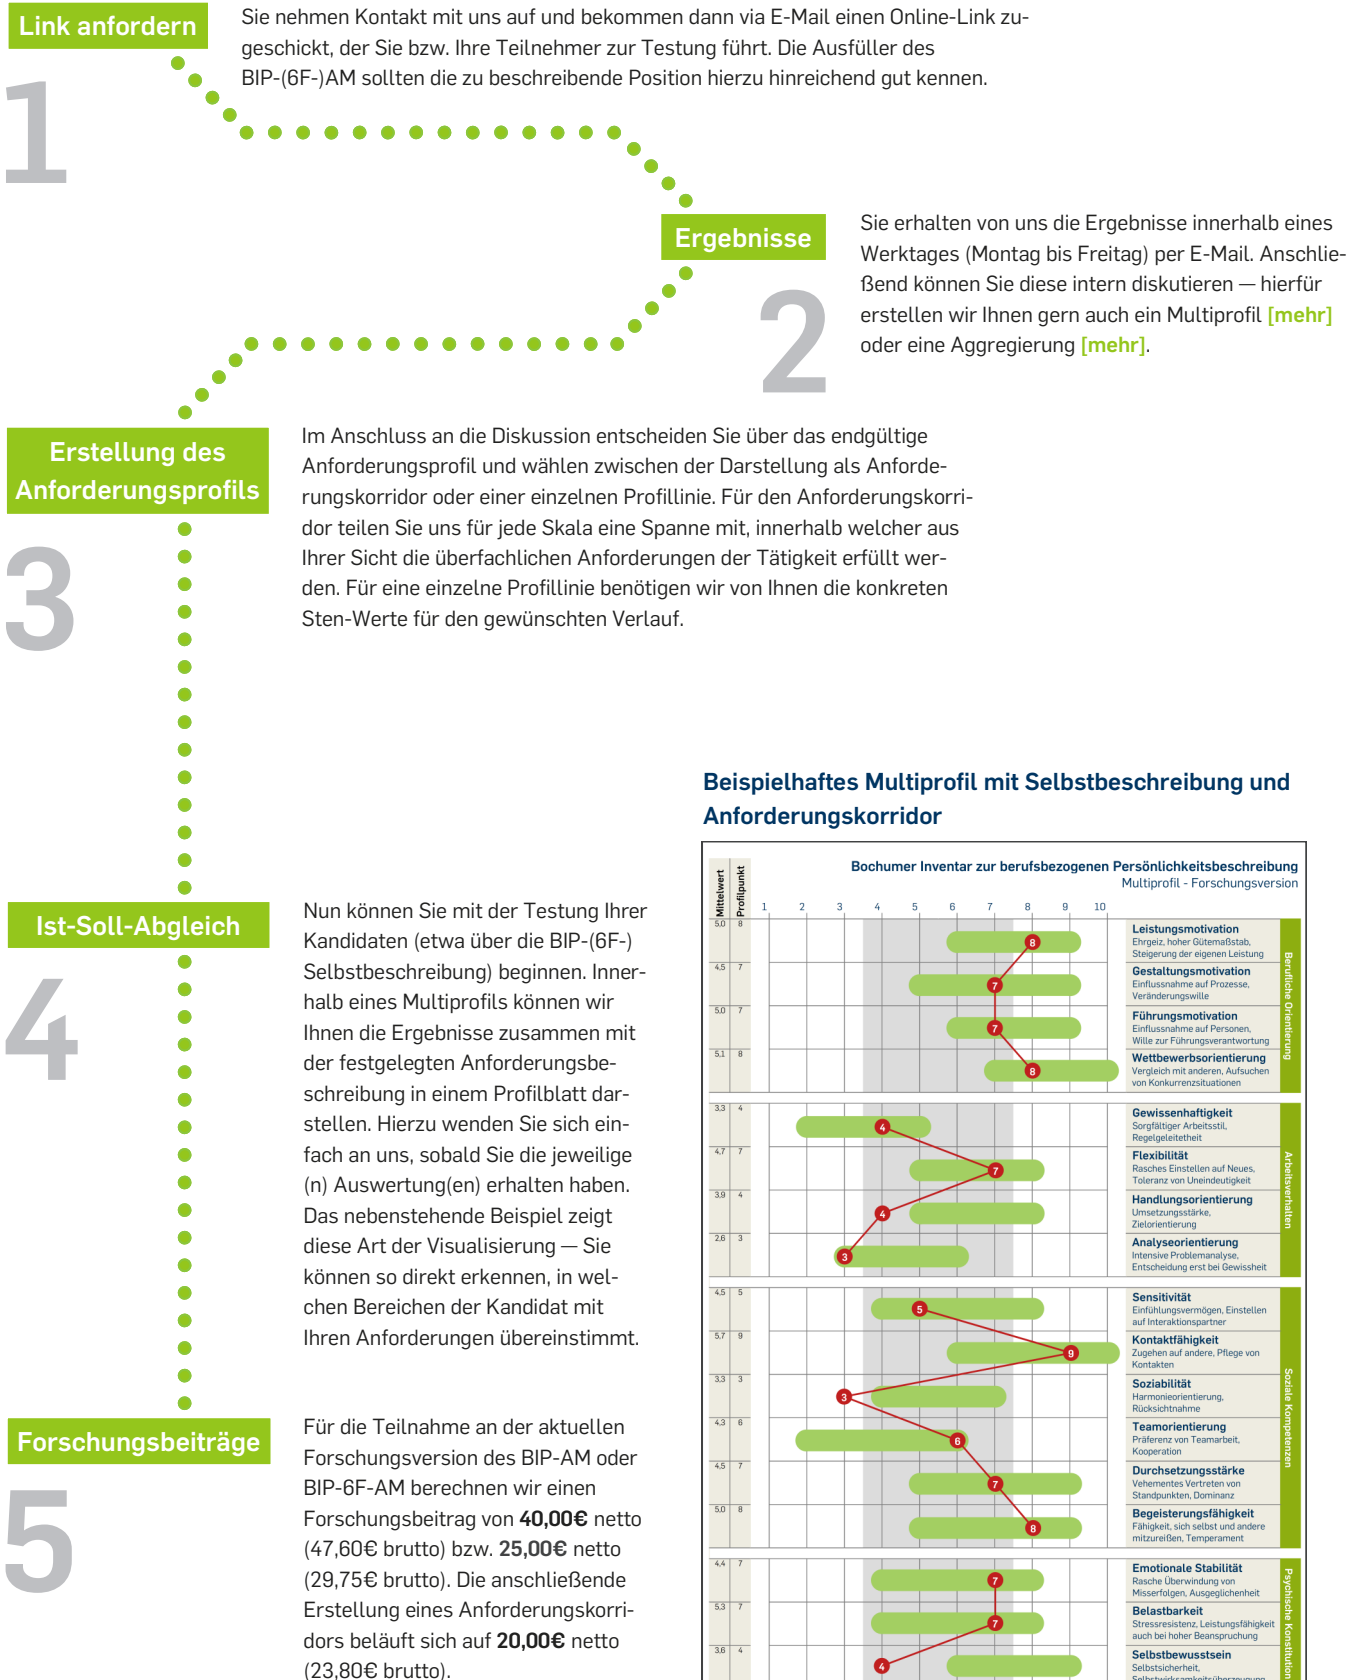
Link anfordern

1

Sie nehmen Kontakt mit uns auf und bekommen dann via E-Mail einen Online-Link zugeschickt, der Sie bzw. Ihre Teilnehmer zur Testung führt. Die Ausfüller des BIP-(6F-)AM sollten die zu beschreibende Position hierzu hinreichend gut kennen.

Ergebnisse

2

Sie erhalten von uns die Ergebnisse innerhalb eines Werktages (Montag bis Freitag) per E-Mail. Anschließend können Sie diese intern diskutieren — hierfür erstellen wir Ihnen gern auch ein Multiprofil [mehr] oder eine Aggregierung [mehr].

Erstellung des Anforderungsprofils

3

Im Anschluss an die Diskussion entscheiden Sie über das endgültige Anforderungsprofil und wählen zwischen der Darstellung als Anforderungskorridor oder einer einzelnen Profillinie. Für den Anforderungskorridor teilen Sie uns für jede Skala eine Spanne mit, innerhalb welcher aus Ihrer Sicht die überfachlichen Anforderungen der Tätigkeit erfüllt werden. Für eine einzelne Profillinie benötigen wir von Ihnen die konkreten Sten-Werte für den gewünschten Verlauf.

Beispielhaftes Multiprofil mit Selbstbeschreibung und Anforderungskorridor

Bochumer Inventar zur berufsbezogenen Persönlichkeitsbeschreibung
Multiprofil - Forschungsversion

Mittelwert Profilpunkt 1 2 3 4 5 6 7 8 9 10

5.0 8 Leistungsmotivation Ehrgeiz, hoher Gütemaßstab, Steigerung der eigenen Leistung
4.5 7 Gestaltungsmotivation Einflussnahme auf Prozesse, Veränderungswille
5.0 7 Führungsmotivation Einflussnahme auf Personen, Wille zur Führungsverantwortung
5.1 8 Wettbewerbsorientierung Vergleich mit anderen, Aufsuchen von Konkurrenzsituationen
Berufliche Orientierung

3.3 4 Gewissenhaftigkeit Sorgfältiger Arbeitsstil, Regelgeleitetheit
4.7 7 Flexibilität Rasches Einstellen auf Neues, Toleranz von Uneindeutigkeit
3.9 4 Handlungsorientierung Umsetzungsstärke, Zielorientierung
2.6 3 Analyseorientierung Intensive Problemanalyse, Entscheidung erst bei Gewissheit
Arbeitsverhalten

4.5 5 Sensitivität Einfühlungsvermögen, Einstellen auf Interaktionspartner
5.7 9 Kontaktfähigkeit Zugehen auf andere, Pflege von Kontakten
3.3 3 Soziabilität Harmonieorientierung, Rücksichtnahme
4.3 6 Teamorientierung Präferenz von Teamarbeit, Kooperation
4.5 7 Durchsetzungsstärke Vehementes Vertreten von Standpunkten, Dominanz
5.0 8 Begeisterungsfähigkeit Fähigkeit, sich selbst und andere mitzureißen, Temperament
Soziale Kompetenzen

4.4 7 Emotionale Stabilität Rasche Überwindung von Misserfolgen, Ausgeglichenheit
5.3 7 Belastbarkeit Stressresistenz, Leistungsfähigkeit auch bei hoher Beanspruchung
3.6 4 Selbstbewusstsein Selbstsicherheit, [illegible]
Psychische Konstitution

Ist-Soll-Abgleich

4

Nun können Sie mit der Testung Ihrer Kandidaten (etwa über die BIP-(6F-) Selbstbeschreibung) beginnen. Innerhalb eines Multiprofils können wir Ihnen die Ergebnisse zusammen mit der festgelegten Anforderungsbeschreibung in einem Profilblatt darstellen. Hierzu wenden Sie sich einfach an uns, sobald Sie die jeweilige (n) Auswertung(en) erhalten haben. Das nebenstehende Beispiel zeigt diese Art der Visualisierung — Sie können so direkt erkennen, in welchen Bereichen der Kandidat mit Ihren Anforderungen übereinstimmt.

Forschungsbeiträge

5

Für die Teilnahme an der aktuellen Forschungsversion des BIP-AM oder BIP-6F-AM berechnen wir einen Forschungsbeitrag von **40,00€** netto (47,60€ brutto) bzw. **25,00€** netto (29,75€ brutto). Die anschließende Erstellung eines Anforderungskorridors beläuft sich auf **20,00€** netto (23,80€ brutto).